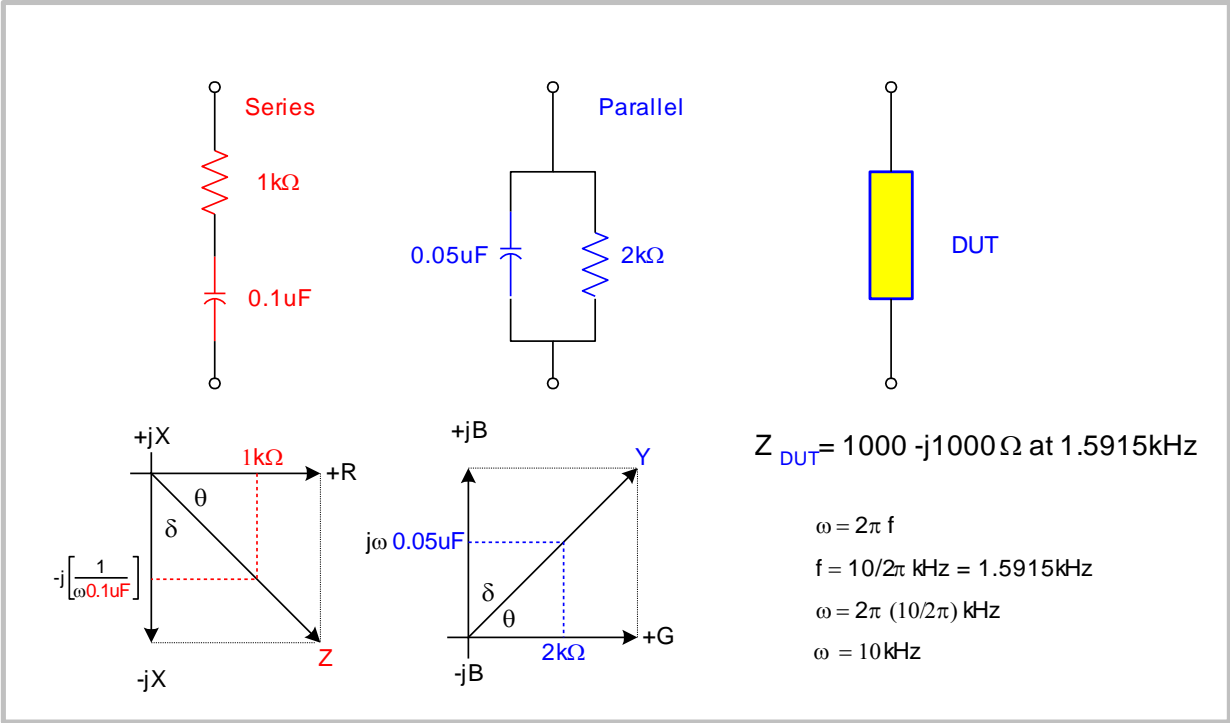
Series

1kΩ

0.1uF

Parallel

0.05uF

2kΩ

DUT

+jX

1kΩ

+R

θ

δ

$-j\left[\frac{1}{\omega 0.1uF}\right]$

Z

-jX

+jB

Y

jω 0.05uF

δ

θ

2kΩ

+G

-jB

$Z_{DUT}$ = 1000 -j1000 Ω at 1.5915kHz

$\omega = 2\pi f$

f = 10/2π kHz = 1.5915kHz

$\omega = 2\pi$ (10/2π) kHz

$\omega$ = 10 kHz